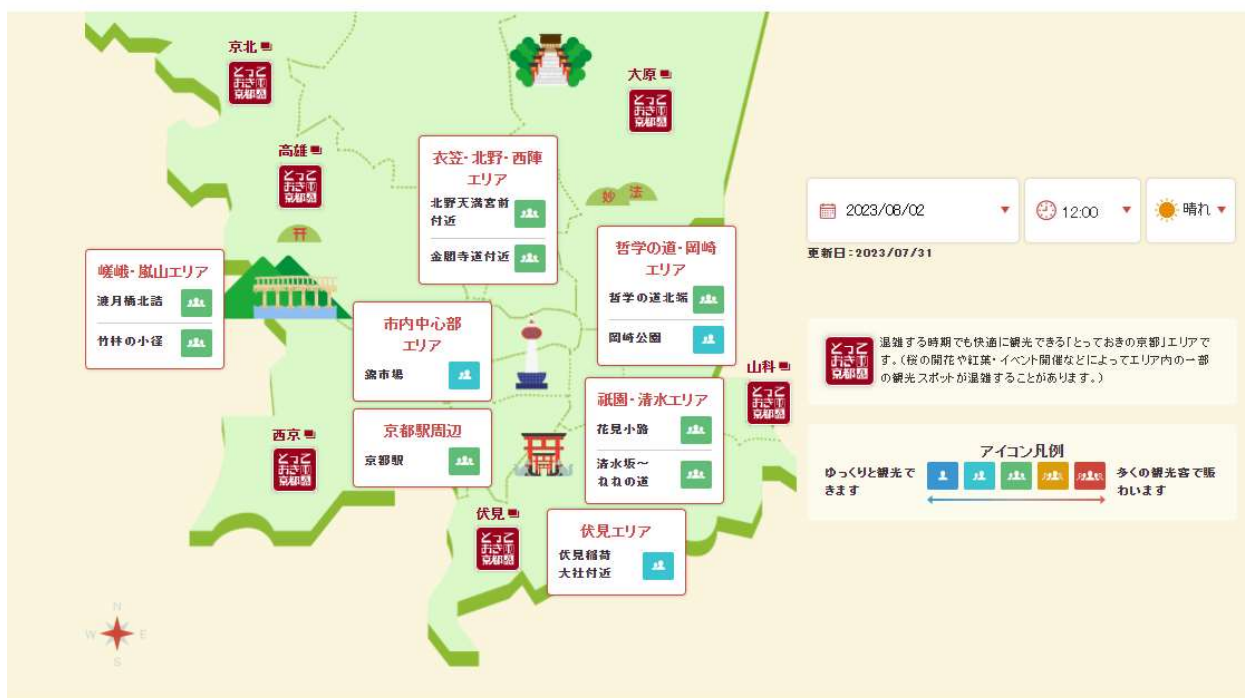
京北

とっておきの京都

大原

とっておきの京都

高雄

とっておきの京都

衣笠・北野・西陣エリア
北野天満宮前付近
金閣寺道付近

妙 法

嵯峨・嵐山エリア
渡月橋北詰
竹林の小径

哲学の道・岡崎エリア
哲学の道北端
岡崎公園

市内中心部エリア
錦市場

山科

とっておきの京都

祇園・清水エリア
花見小路
清水坂～ねねの道

西京

とっておきの京都

京都駅周辺
京都駅

伏見

とっておきの京都

伏見エリア
伏見稲荷大社付近

N
W E
S

2023/08/02
12:00
晴れ

更新日：2023/07/31

とっておきの京都

混雑する時期でも快適に観光できる「とっておきの京都」エリアです。（桜の開花や紅葉・イベント開催などによってエリア内の一部の観光スポットが混雑することがあります。）

アイコン凡例
ゆっくりと観光できます
多くの観光客で賑わいます